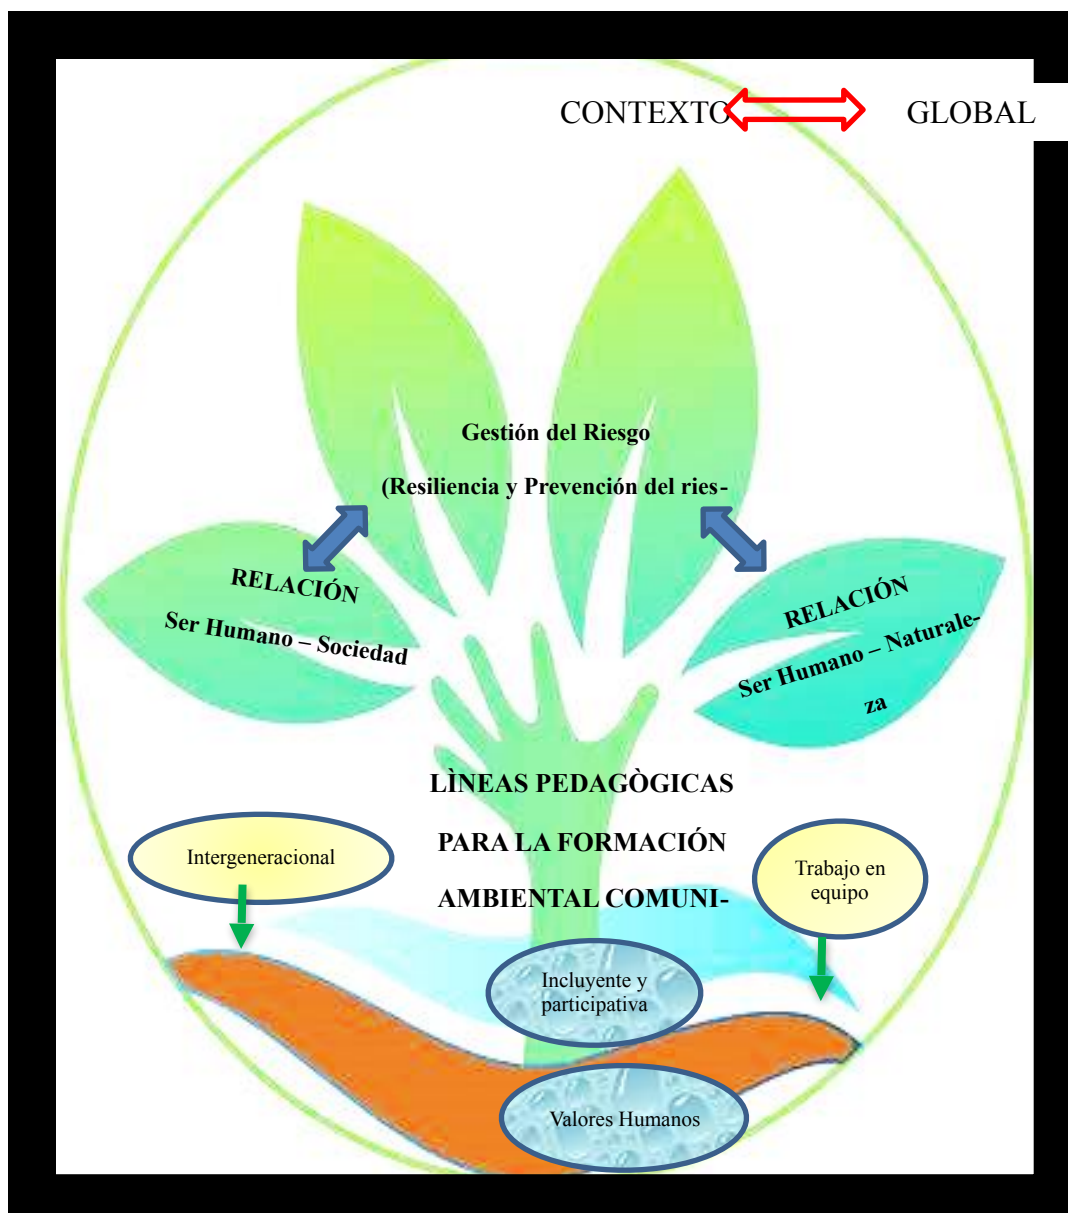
CONTEXTO GLOBAL

Gestión del Riesgo

(Resiliencia y Prevención del ries-

RELACIÓN

Ser Humano – Sociedad

RELACIÓN

Ser Humano – Naturaleza

LÌNEAS PEDAGÒGICAS

PARA LA FORMACIÓN

AMBIENTAL COMUNI-

Intergeneracional

Trabajo en equipo

Incluyente y participativa

Valores Humanos